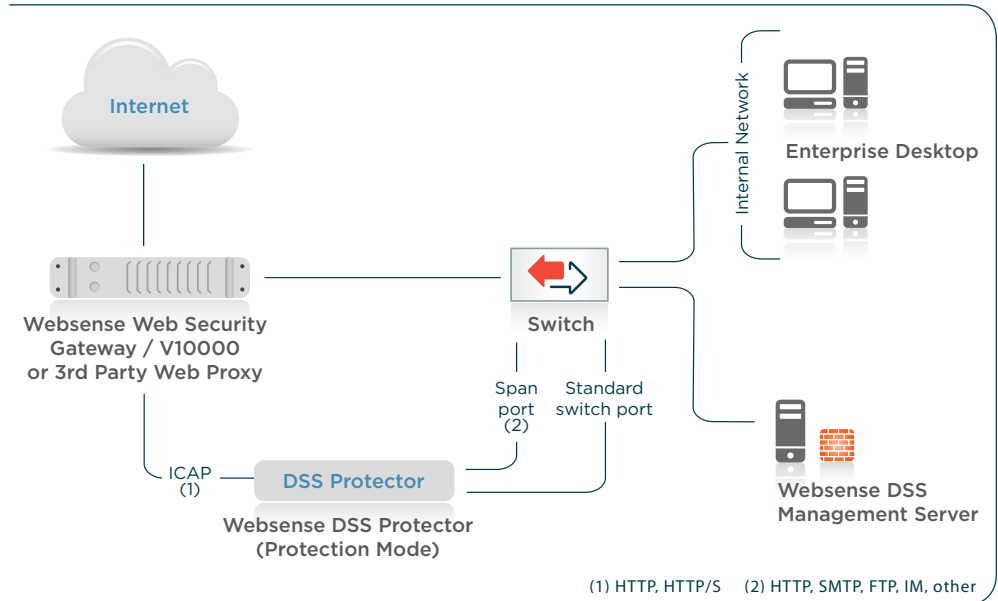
Internet

Websense Web Security Gateway / V10000 or 3rd Party Web Proxy

Switch

Internal Network

Enterprise Desktop

Span port (2)

Standard switch port

ICAP (1)

DSS Protector

Websense DSS Protector (Protection Mode)

Websense DSS Management Server

(1) HTTP, HTTP/S (2) HTTP, SMTP, FTP, IM, other